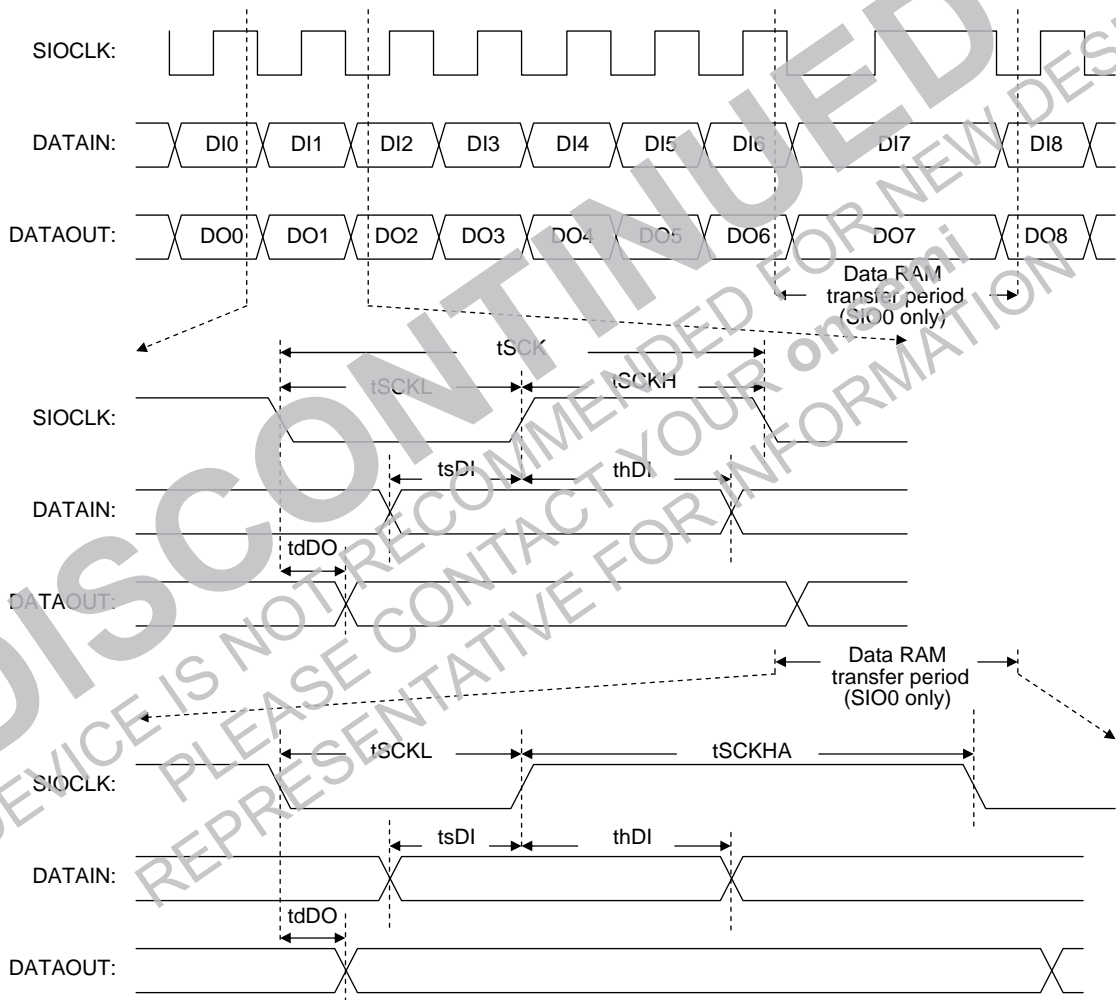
SIOCLK:

DATAIN: DI0 DI1 DI2 DI3 DI4 DI5 DI6 DI7 DI8

DATAOUT: DO0 DO1 DO2 DO3 DO4 DO5 DO6 DO7 DO8

Data RAM transfer period (SIO0 only)

tSCK

tSCKL tSCKH

SIOCLK:

tsDI thDI

DATAIN:

tdDO

DATAOUT:

Data RAM transfer period (SIO0 only)

tSCKL tSCKHA

SIOCLK:

tsDI thDI

DATAIN:

tdDO

DATAOUT:

DISCONTINUED

DEVICE IS NOT RECOMMENDED FOR NEW DESIGN

PLEASE CONTACT YOUR onsemi

REPRESENTATIVE FOR INFORMATION